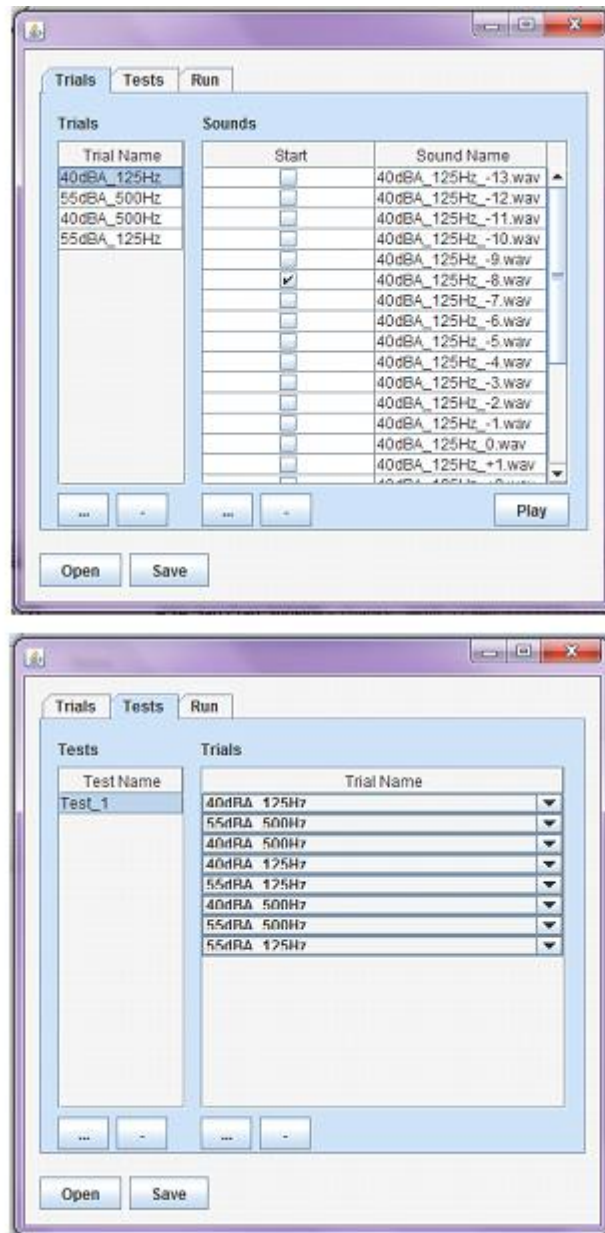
Trials | Tests | Run

Trials

| Trial Name |
|---|
| 40dBA_125Hz |
| 55dBA_500Hz |
| 40dBA_500Hz |
| 55dBA_125Hz |

Sounds

| Start | Sound Name |
|---|---|
| ☐ | 40dBA_125Hz_-13.wav |
| ☐ | 40dBA_125Hz_-12.wav |
| ☐ | 40dBA_125Hz_-11.wav |
| ☐ | 40dBA_125Hz_-10.wav |
| ☐ | 40dBA_125Hz_-9.wav |
| ☑ | 40dBA_125Hz_-8.wav |
| ☐ | 40dBA_125Hz_-7.wav |
| ☐ | 40dBA_125Hz_-6.wav |
| ☐ | 40dBA_125Hz_-5.wav |
| ☐ | 40dBA_125Hz_-4.wav |
| ☐ | 40dBA_125Hz_-3.wav |
| ☐ | 40dBA_125Hz_-2.wav |
| ☐ | 40dBA_125Hz_-1.wav |
| ☐ | 40dBA_125Hz_0.wav |
| ☐ | 40dBA_125Hz_+1.wav |

... | - | ... | - | Play

Open | Save

Trials | Tests | Run

Tests

| Test Name |
|---|
| Test_1 |

Trials

| Trial Name |
|---|
| 40dBA_125Hz |
| 55dBA_500Hz |
| 40dBA_500Hz |
| 40dBA_125Hz |
| 55dBA_125Hz |
| 40dBA_500Hz |
| 55dBA_500Hz |
| 55dBA_125Hz |

... | - | ... | -

Open | Save